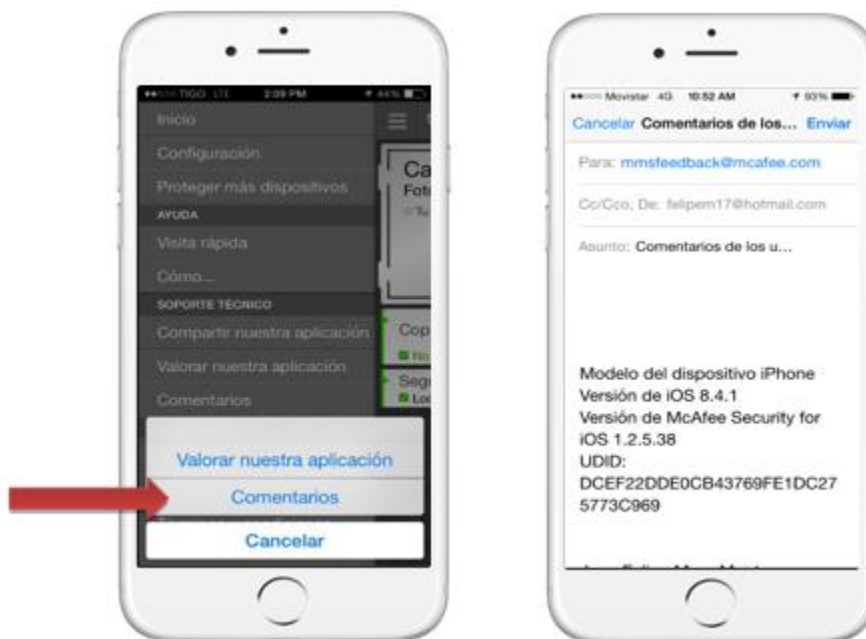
TIGO LTE 2:09 PM 44%

Inicio

Configuración

Proteger más dispositivos

AYUDA

Visita rápida

Cómo...

SOPORTE TÉCNICO

Compartir nuestra aplicación

Valorar nuestra aplicación

Comentarios

Ca
Foto

Cop

Segu

Valorar nuestra aplicación

Comentarios

Cancelar

Movistar 4G 10:52 AM 93%

Cancelar Comentarios de los... Enviar

Para: mmsfeedback@mcafee.com

Cc/Cco, De: felipem17@hotmail.com

Asunto: Comentarios de los u...

Modelo del dispositivo iPhone
Versión de iOS 8.4.1
Versión de McAfee Security for iOS 1.2.5.38
UDID:
DCEF22DDE0CB43769FE1DC275773C969

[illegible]